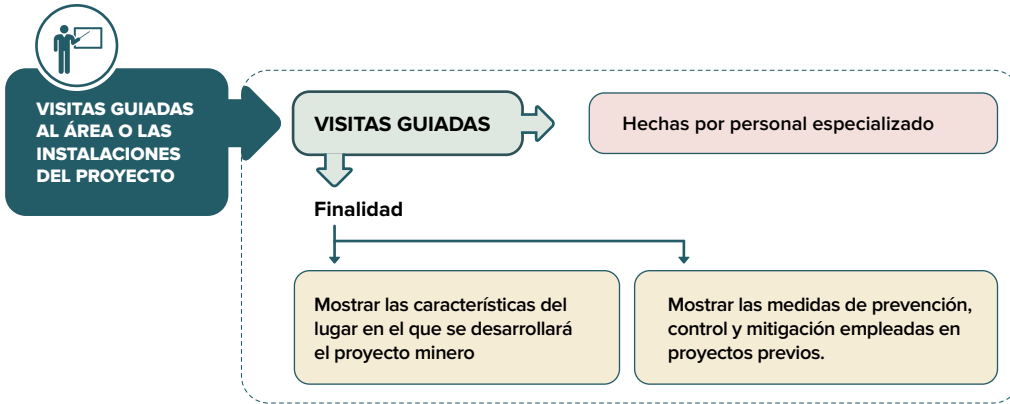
VISITAS GUIADAS AL ÁREA O LAS INSTALACIONES DEL PROYECTO

VISITAS GUIADAS

Hechas por personal especializado

Finalidad

Mostrar las características del lugar en el que se desarrollará el proyecto minero

Mostrar las medidas de prevención, control y mitigación empleadas en proyectos previos.